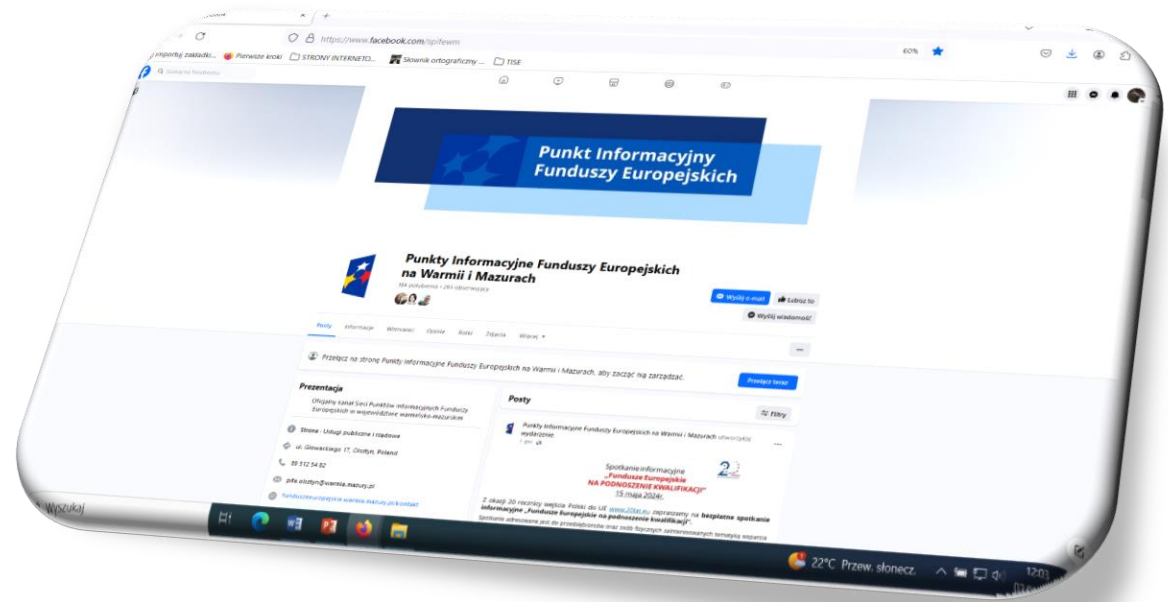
https://www.facebook.com/spifewm

60%

Importuj zakładki... Pierwsze kroki STRONY INTERNETO... Słownik ortograficzny ... TISE

Szukaj na Facebooku

Punkt Informacyjny Funduszy Europejskich

Punkty Informacyjne Funduszy Europejskich na Warmii i Mazurach

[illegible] polubienia • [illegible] obserwujących

Wyślij e-mail Lubisz to

Wyślij wiadomość

Posty Informacje Wzmianki Opinie Rolki Zdjęcia Więcej

Przełącz na stronę Punkty Informacyjne Funduszy Europejskich na Warmii i Mazurach, aby zacząć nią zarządzać.

Przełącz teraz

Prezentacja

Oficjalny kanał Sieci Punktów Informacyjnych Funduszy Europejskich w województwie warmińsko-mazurskim

Strona · Usługi publiczne i rządowe

ul. Głowackiego 17, Olsztyn, Poland

89 512 54 82

pife.olsztyn@warmia.mazury.pl

funduszeeuropejskie.warmia.mazury.pl/kontakt

Posty

Filtry

Punkty Informacyjne Funduszy Europejskich na Warmii i Mazurach utworzyły wydarzenie.

Spotkanie informacyjne
„Fundusze Europejskie
NA PODNOSZENIE KWALIFIKACJI"
15 maja 2024r.

Z okazji 20 rocznicy wejścia Polski do UE www.20lat.eu zapraszamy na bezpłatne spotkanie informacyjne „Fundusze Europejskie na podnoszenie kwalifikacji".

Spotkanie adresowane jest do przedsiębiorców oraz osób fizycznych zainteresowanych tematyką wsparcia

Wyszukaj

22°C Przew. słonecz.

12:03